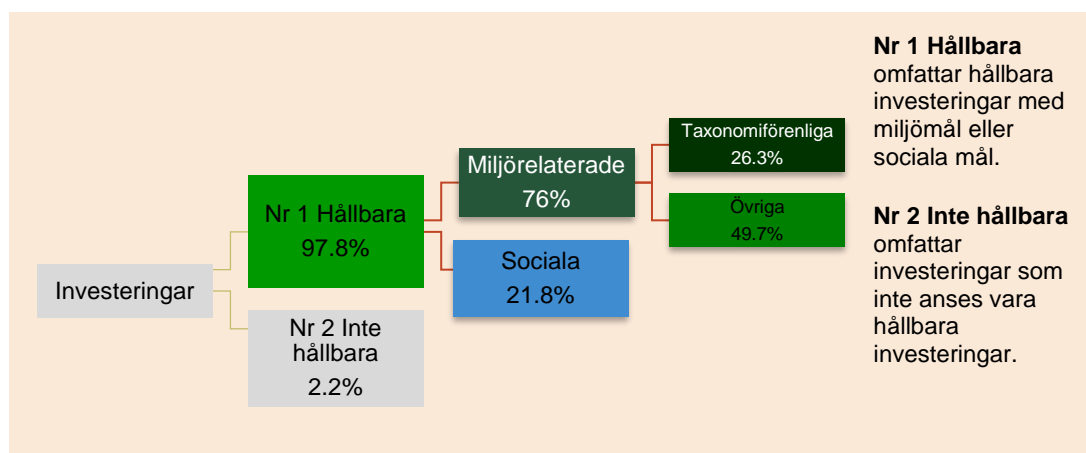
Investeringar

Nr 1 Hållbara
97.8%

Nr 2 Inte hållbara
2.2%

Miljörelaterade
76%

Sociala
21.8%

Taxonomiförenliga
26.3%

Övriga
49.7%

**Nr 1 Hållbara** omfattar hållbara investeringar med miljömål eller sociala mål.

**Nr 2 Inte hållbara** omfattar investeringar som inte anses vara hållbara investeringar.